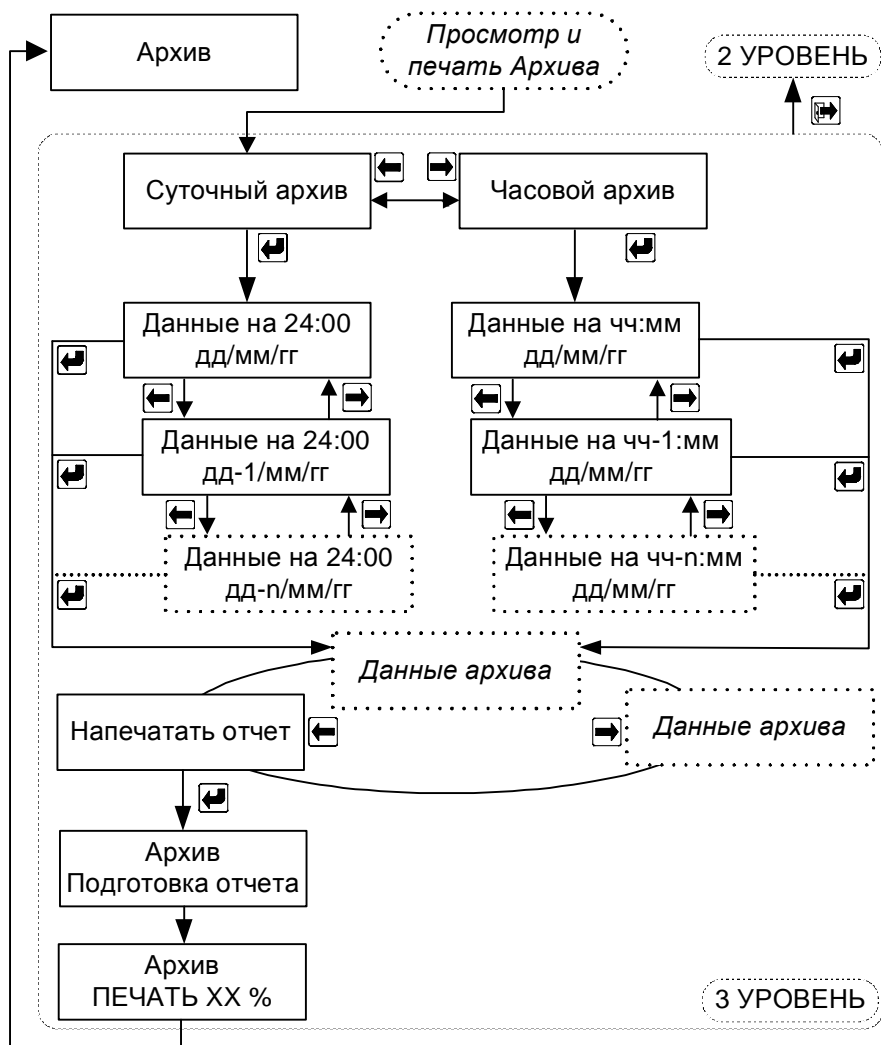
Архив

Просмотр и печать Архива

2 УРОВЕНЬ

Суточный архив

Часовой архив

Данные на 24:00
дд/мм/гг

Данные на чч:мм
дд/мм/гг

Данные на 24:00
дд-1/мм/гг

Данные на чч-1:мм
дд/мм/гг

Данные на 24:00
дд-n/мм/гг

Данные на чч-n:мм
дд/мм/гг

Данные архива

Напечатать отчет

Данные архива

Архив
Подготовка отчета

Архив
ПЕЧАТЬ XX %

3 УРОВЕНЬ